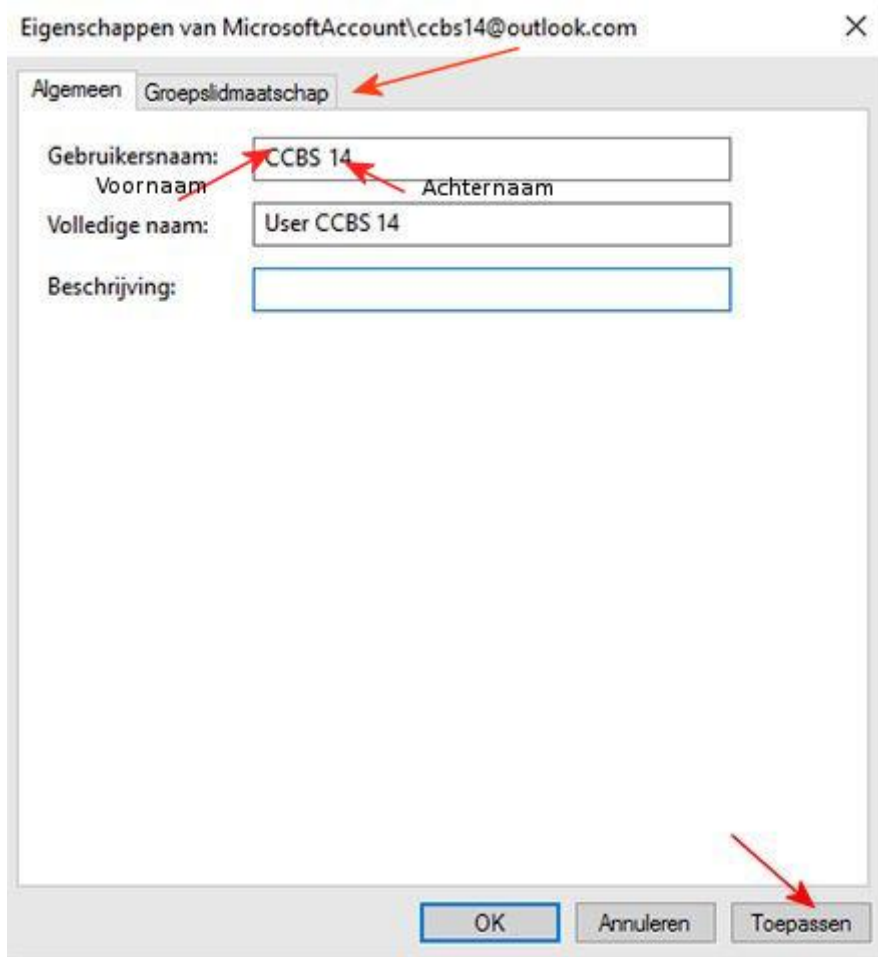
Eigenschappen van MicrosoftAccount\ccbs14@outlook.com

×

Algemeen

Groepslidmaatschap

Gebruikersnaam: CCBS 14

Voornaam

Achternaam

Volledige naam: User CCBS 14

Beschrijving:

OK

Annuleren

Toepassen